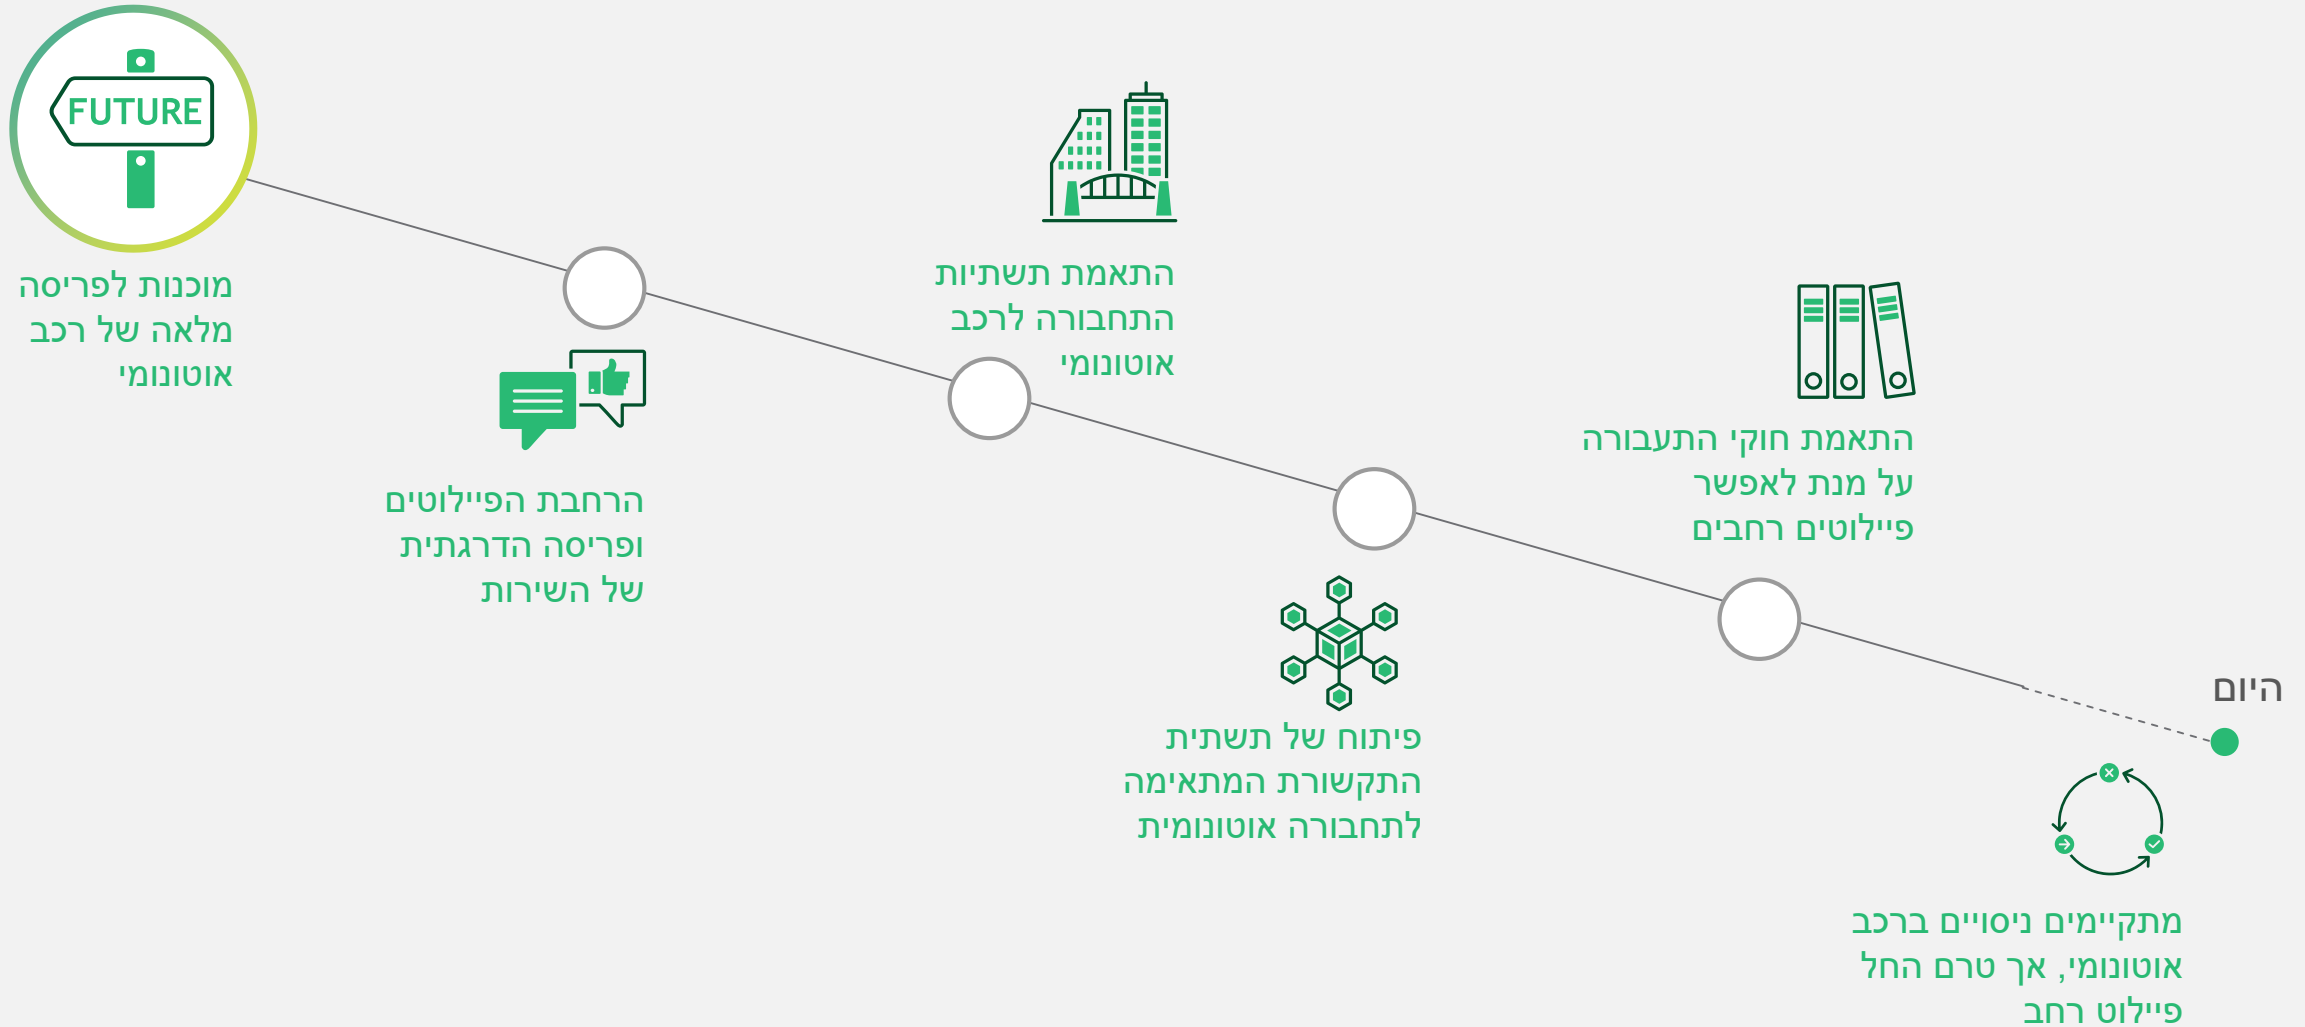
FUTURE

מוכנות לפריסה מלאה של רכב אוטונומי

הרחבת הפיילוטים ופריסה הדרגתית של השירות

התאמת תשתיות התחבורה לרכב אוטונומי

פיתוח של תשתית התקשורת המתאימה לתחבורה אוטונומית

התאמת חוקי התעבורה על מנת לאפשר פיילוטים רחבים

היום

מתקיימים ניסויים ברכב אוטונומי, אך טרם החל פיילוט רחב